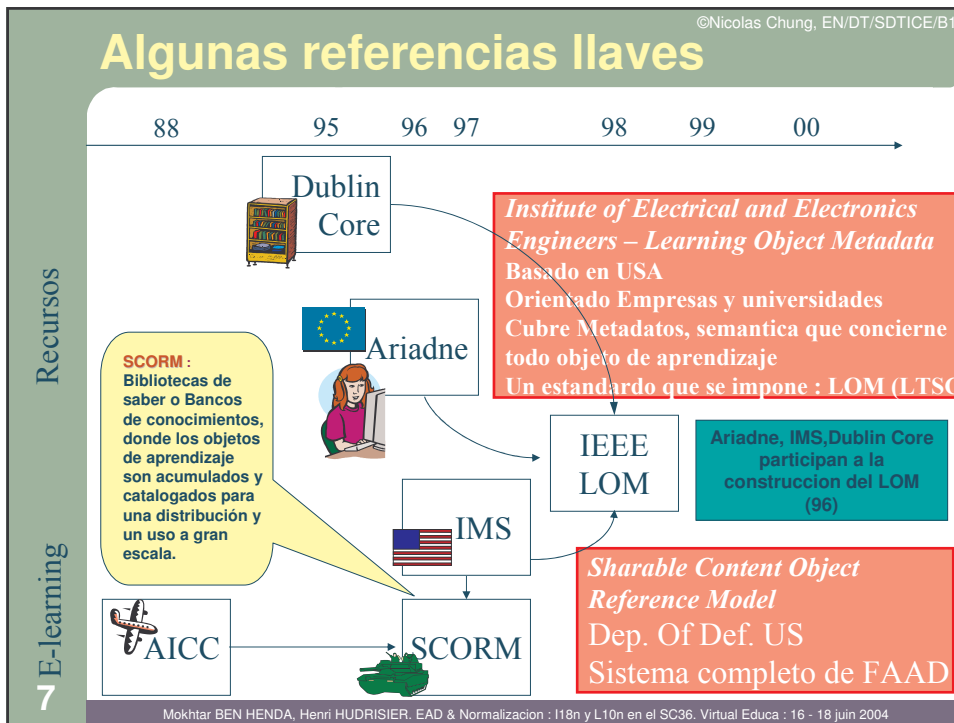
©Nicolas Chung, EN/DT/SDTICE/B1

Alguna referencias llaves

88 95 96 97 98 99 00

Dublin Core

Institute of Electrical and Electronics Engineers – Learning Object Metadata
Basado en USA
Orientado Empresas y universidades
Cubre Metadatos, semantica que concierne todo objeto de aprendizaje
Un estandardo que se impone : LOM (LTSC

Recursos

Ariadne

SCORM :
Bibliotecas de saber o Bancos de conocimientos, donde los objetos de aprendizaje son acumulados y catalogados para una distribución y un uso a gran escala.

IEEE LOM

Ariadne, IMS,Dublin Core participan a la construccion del LOM (96)

IMS

E-learning

Sharable Content Object Reference Model
Dep. Of Def. US
Sistema completo de FAAD

AICC

SCORM

7

Mokhtar BEN HENDA, Henri HUDRISIER. EAD & Normalizacion : I18n y L10n en el SC36. Virtual Educa : 16 - 18 juin 2004